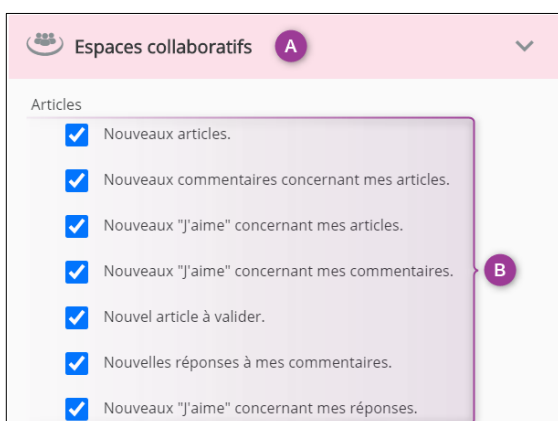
Espaces collaboratifs A

Articles

Nouveaux articles.

Nouveaux commentaires concernant mes articles.

Nouveaux "J'aime" concernant mes articles.

Nouveaux "J'aime" concernant mes commentaires.

B

Nouvel article à valider.

Nouvelles réponses à mes commentaires.

Nouveaux "J'aime" concernant mes réponses.